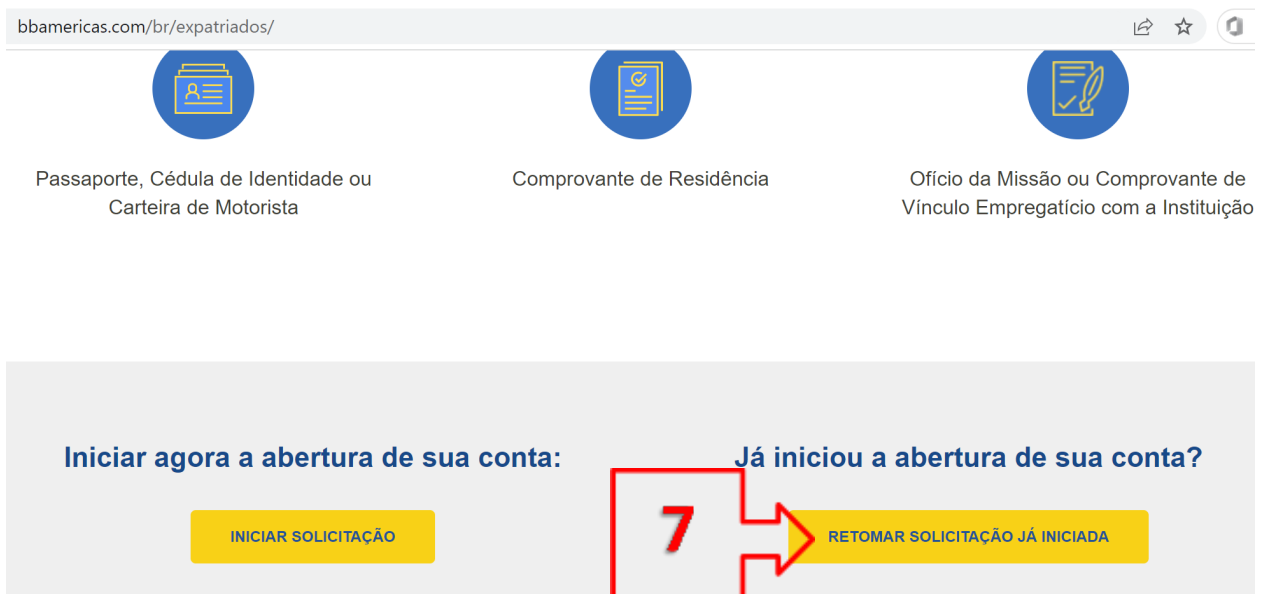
bbamericas.com/br/expatriados/

Passaporte, Cédula de Identidade ou Carteira de Motorista

Comprovante de Residência

Ofício da Missão ou Comprovante de Vínculo Empregatício com a Instituição

Iniciar agora a abertura de sua conta:

INICIAR SOLICITAÇÃO

Já iniciou a abertura de sua conta?

7

RETOMAR SOLICITAÇÃO JÁ INICIADA